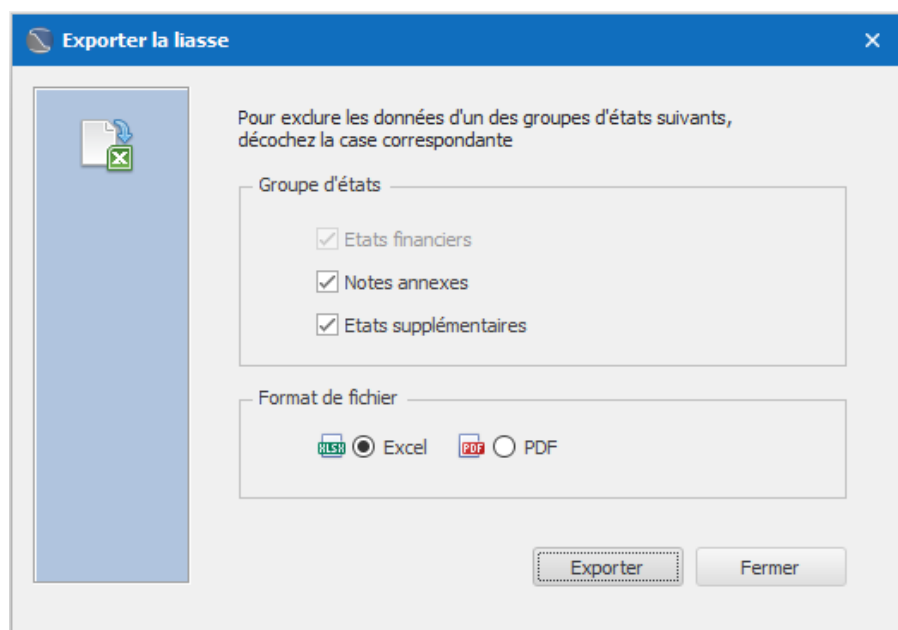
Exporter la liasse

×

Pour exclure les données d'un des groupes d'états suivants, décochez la case correspondante

Groupe d'états

Etats financiers

Notes annexes

Etats supplémentaires

Format de fichier

XLSX Excel

PDF PDF

Exporter

Fermer